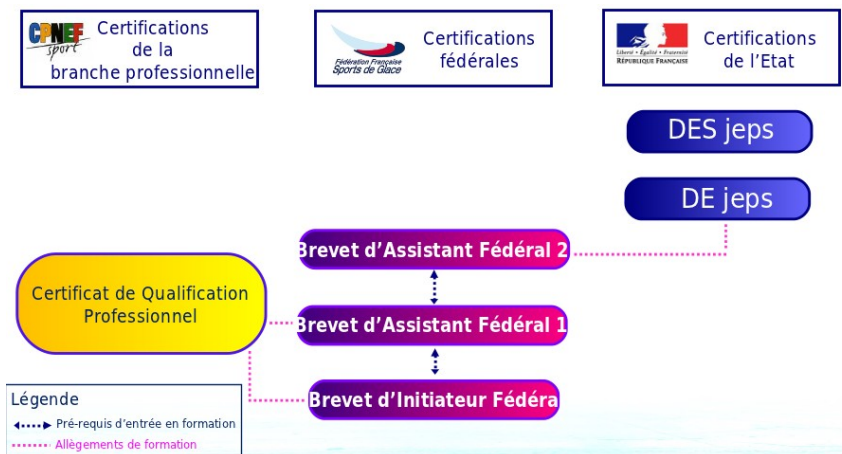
CPNEF sport

Certifications de la branche professionnelle

Fédération Française Sports de Glace

Certifications fédérales

Liberté • Égalité • Fraternité
RÉPUBLIQUE FRANÇAISE

Certifications de l'Etat

DES jeps

DE jeps

Brevet d'Assistant Fédéral 2

Certificat de Qualification Professionnel

Brevet d'Assistant Fédéral 1

Brevet d'Initiateur Fédéra

Légende

Pré-requis d'entrée en formation

Allègements de formation